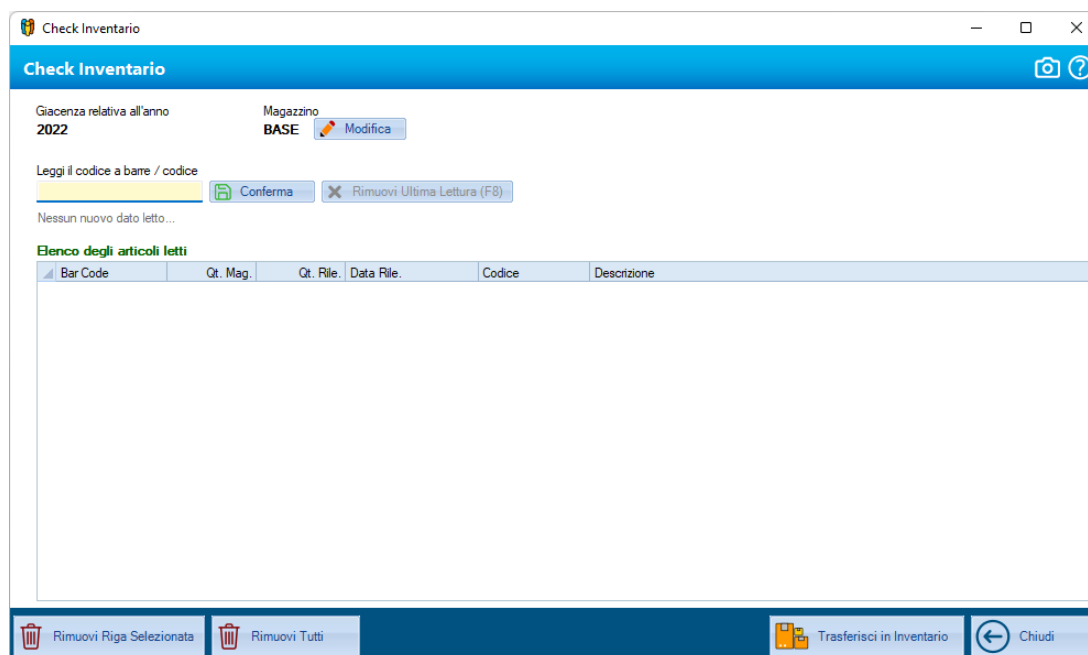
Check Inventario

Check Inventario

Giacenza relativa all'anno
2022

Magazzino
BASE
Modifica

Leggi il codice a barre / codice
Conferma
Rimuovi Ultima Lettura (F8)

Nessun nuovo dato letto...

Elenco degli articoli letti

| Bar Code | Qt. Mag. | Qt. Rile. | Data Rile. | Codice | Descrizione |
|---|---|---|---|---|---|

Rimuovi Riga Selezionata
Rimuovi Tutti
Trasferisci in Inventario
Chiudi